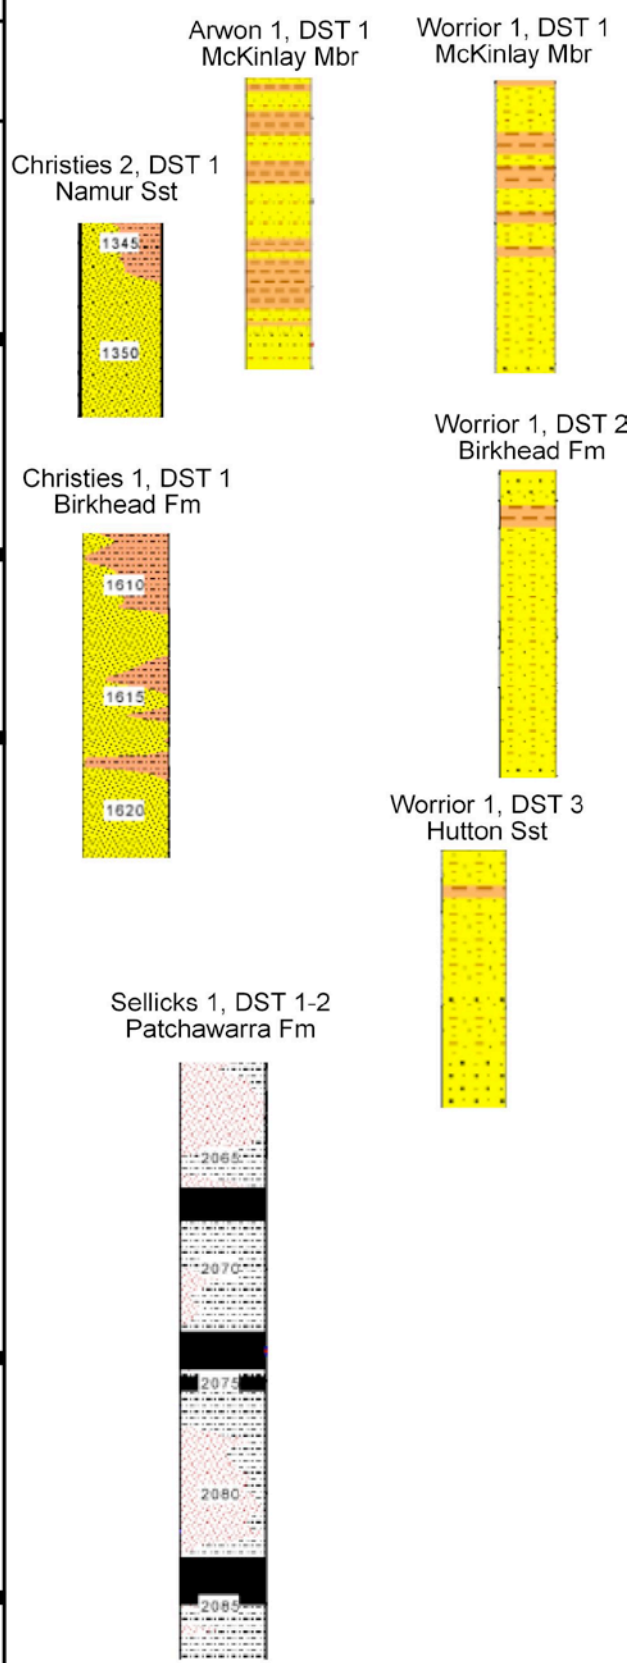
Arwon 1, DST 1
McKinlay Mbr

Worrior 1, DST 1
McKinlay Mbr

Christies 2, DST 1
Namur Sst

1345

1350

Worrior 1, DST 2
Birkhead Fm

Christies 1, DST 1
Birkhead Fm

1610

1615

1620

Worrior 1, DST 3
Hutton Sst

Sellicks 1, DST 1-2
Patchawarra Fm

2065

2070

2075

2080

2085